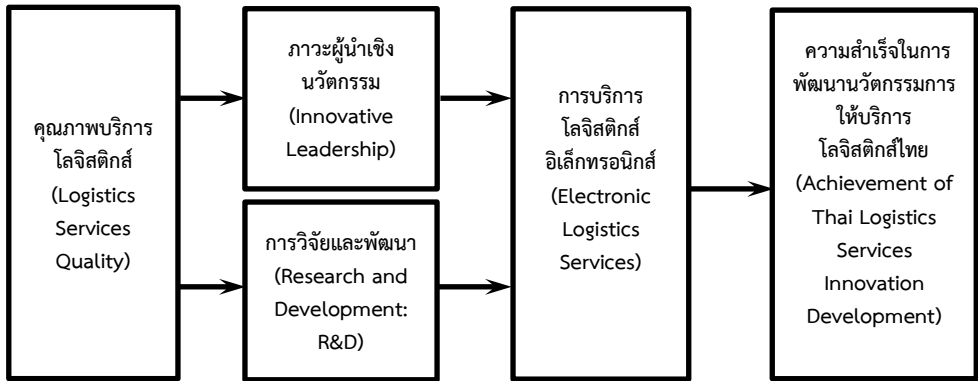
คุณภาพบริการโลจิสติกส์ (Logistics Services Quality)

ภาวะผู้นำเชิงนวัตกรรม (Innovative Leadership)

การวิจัยและพัฒนา (Research and Development: R&D)

การบริการโลจิสติกส์อิเล็กทรอนิกส์ (Electronic Logistics Services)

ความสำเร็จในการพัฒนานวัตกรรมการให้บริการโลจิสติกส์ไทย (Achievement of Thai Logistics Services Innovation Development)